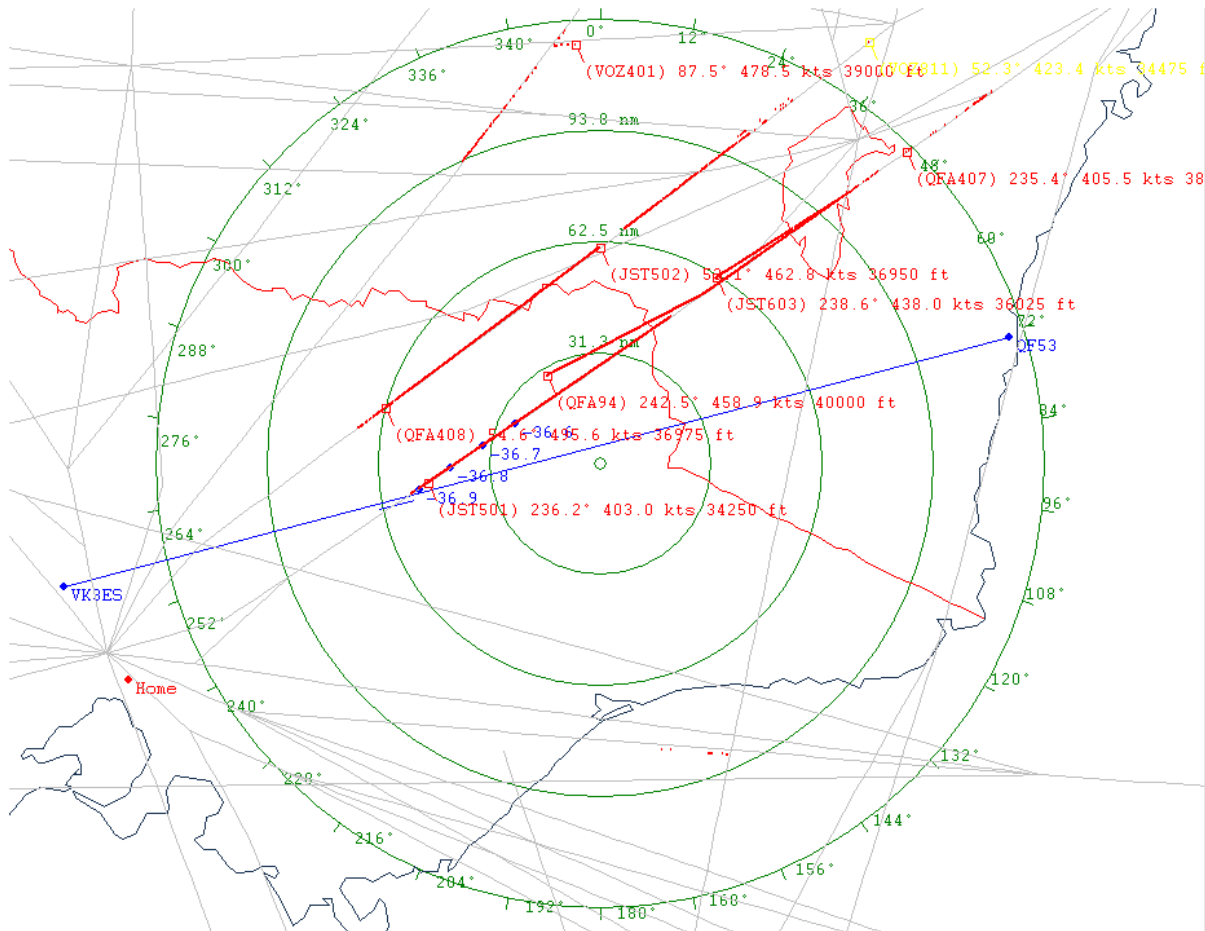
340°
0°
12°
24°
(VOZ401) 87.5° 478.5 kts 39000 ft
(VOZ811) 52.3° 423.4 kts 34475 ft
336°
36°
93.8 nm
324°
48°
(QFA407) 235.4° 405.5 kts 38
312°
62.5 nm
60°
300°
(JST502) 53.1° 462.8 kts 36950 ft
(JST603) 238.6° 438.0 kts 36025 ft
72°
288°
31.3 nm
QF53
(QFA94) 242.5° 458.9 kts 40000 ft
84°
276°
(QFA408) 54.6° 495.6 kts 36975 ft
-36.6
-36.7
-36.8
-36.9
96°
(JST501) 236.2° 403.0 kts 34250 ft
264°
VK3ES
108°
252°
Home
120°
240°
132°
228°
144°
216°
156°
204°
192°
180°
168°